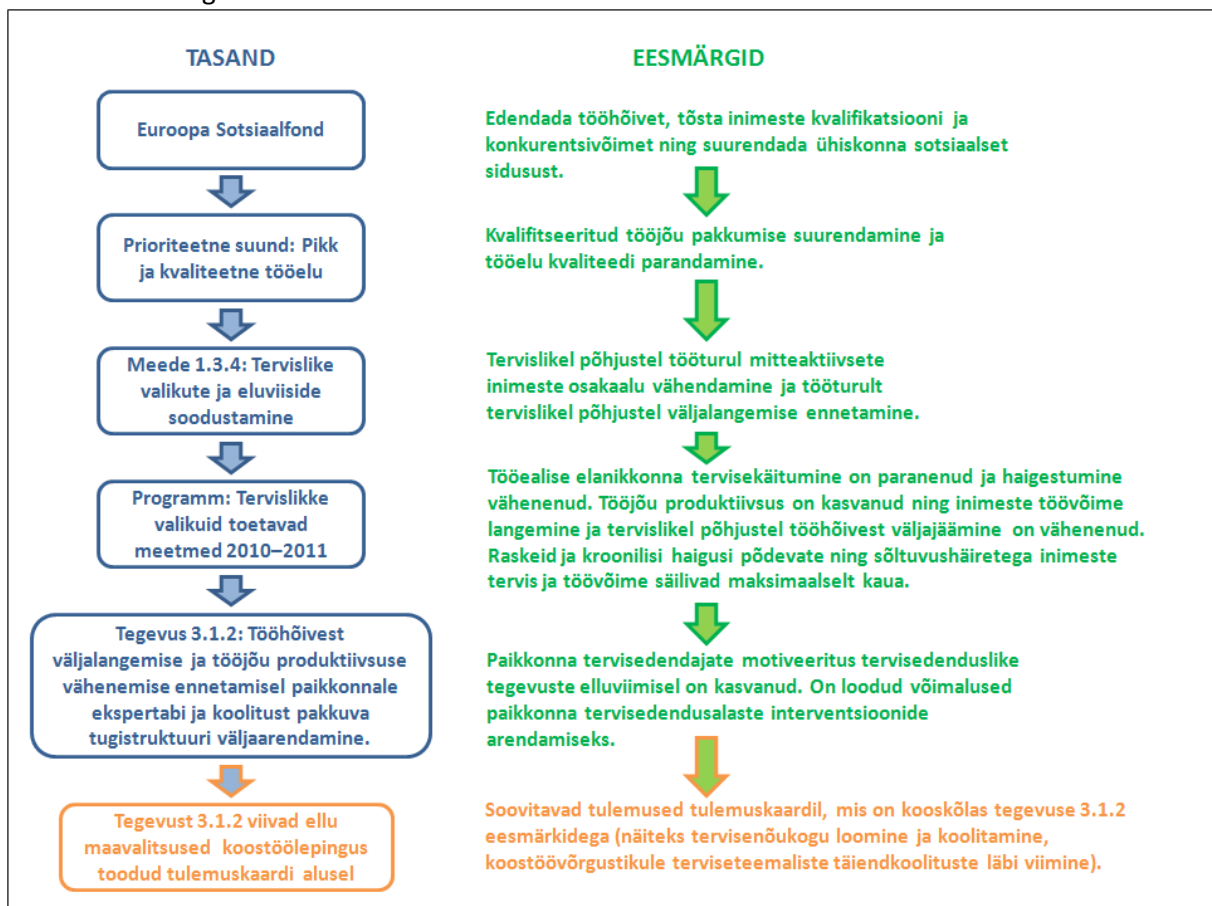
TASAND

Euroopa Sotsiaalfond

Prioriteetne suund: Pikk ja kvaliteetne tööelu

Meede 1.3.4: Tervislike valikute ja eluviiside soodustamine

Programm: Tervislikke valikuid toetavad meetmed 2010–2011

Tegevus 3.1.2: Tööhõivest väljalangemise ja tööjõu produktiivsuse vähenemise ennetamisel paikkonnale ekspertabi ja koolitust pakkuva tugistruktuuri väljaarendamine.

Tegevust 3.1.2 viivad ellu maavalitsused koostöölepingus toodud tulemuskaardi alusel

EESMÄRGID

Edendada tööhõivet, tõsta inimeste kvalifikatsiooni ja konkurentsivõimet ning suurendada ühiskonna sotsiaalset sidusust.

Kvalifitseeritud tööjõu pakkumise suurendamine ja tööelu kvaliteedi parandamine.

Tervislikel põhjustel tööturul mitteaktiivsete inimeste osakaalu vähendamine ja tööturult tervislikel põhjustel väljalangemise ennetamine.

Tööealise elanikkonna tervisekäitumine on paranenud ja haigestumine vähenenud. Tööjõu produktiivsus on kasvanud ning inimeste töövõime langemine ja tervislikel põhjustel tööhõivest väljajäämine on vähenenud. Raskeid ja kroonilisi haigusi põdevate ning sõltuvushäiretega inimeste tervis ja töövõime säilivad maksimaalselt kaua.

Paikkonna tervisedendajate motiveeritus tervisedenduslike tegevuste elluviimisel on kasvanud. On loodud võimalused paikkonna tervisedendusalaste interventsioonide arendamiseks.

Soovitavad tulemused tulemuskaardil, mis on kooskõlas tegevuse 3.1.2 eesmärkidega (näiteks tervisenõukogu loomine ja koolitamine, koostöövõrgustikule terviseteemaliste täiendkoolituste läbi viimine).